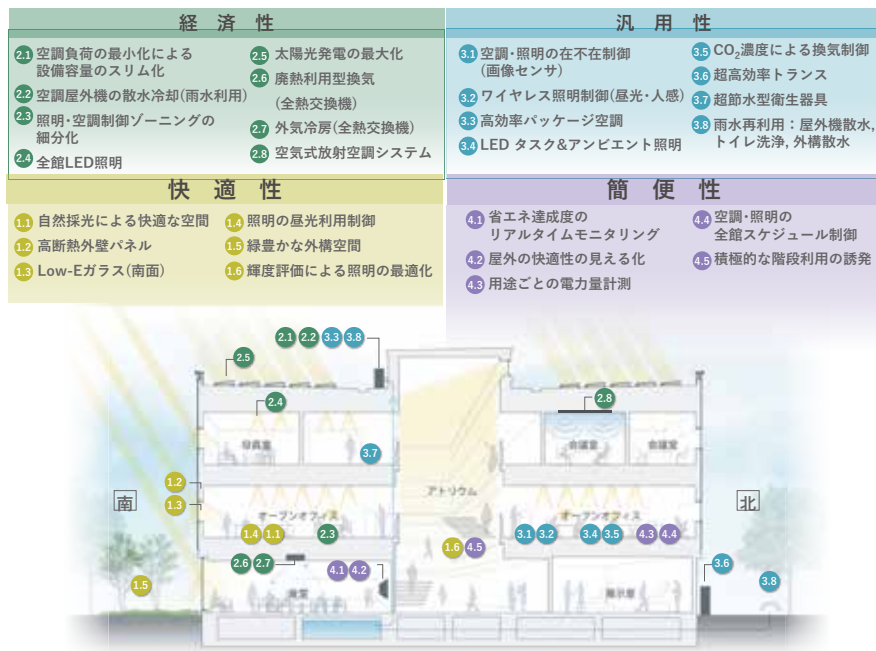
経 済 性

2.1 空調負荷の最小化による設備容量のスリム化
2.2 空調屋外機の散水冷却(雨水利用)
2.3 照明・空調制御ゾーニングの細分化
2.4 全館LED照明
2.5 太陽光発電の最大化
2.6 廃熱利用型換気(全熱交換機)
2.7 外気冷房(全熱交換機)
2.8 空気式放射空調システム

汎 用 性

3.1 空調・照明の在不在制御(画像センサ)
3.2 ワイヤレス照明制御(昼光・人感)
3.3 高効率パッケージ空調
3.4 LED タスク&アンビエント照明
3.5 $CO_2$濃度による換気制御
3.6 超高効率トランス
3.7 超節水型衛生器具
3.8 雨水再利用：屋外機散水,トイレ洗浄, 外構散水

快 適 性

1.1 自然採光による快適な空間
1.2 高断熱外壁パネル
1.3 Low-Eガラス(南面)
1.4 照明の昼光利用制御
1.5 緑豊かな外構空間
1.6 輝度評価による照明の最適化

簡 便 性

4.1 省エネ達成度のリアルタイムモニタリング
4.2 屋外の快適性の見える化
4.3 用途ごとの電力量計測
4.4 空調・照明の全館スケジュール制御
4.5 積極的な階段利用の誘発

2.1 2.2 3.3 3.8
2.5
2.4
2.8
役員室
会議室
会議室
3.7
南
北
1.2
1.3
アトリウム
オープンオフィス
オープンオフィス
1.4 1.1
2.3
1.6 4.5
3.1 3.2
3.4 3.5
4.3 4.4
2.6 2.7
4.1 4.2
3.6
食堂
展示室
1.5
3.8